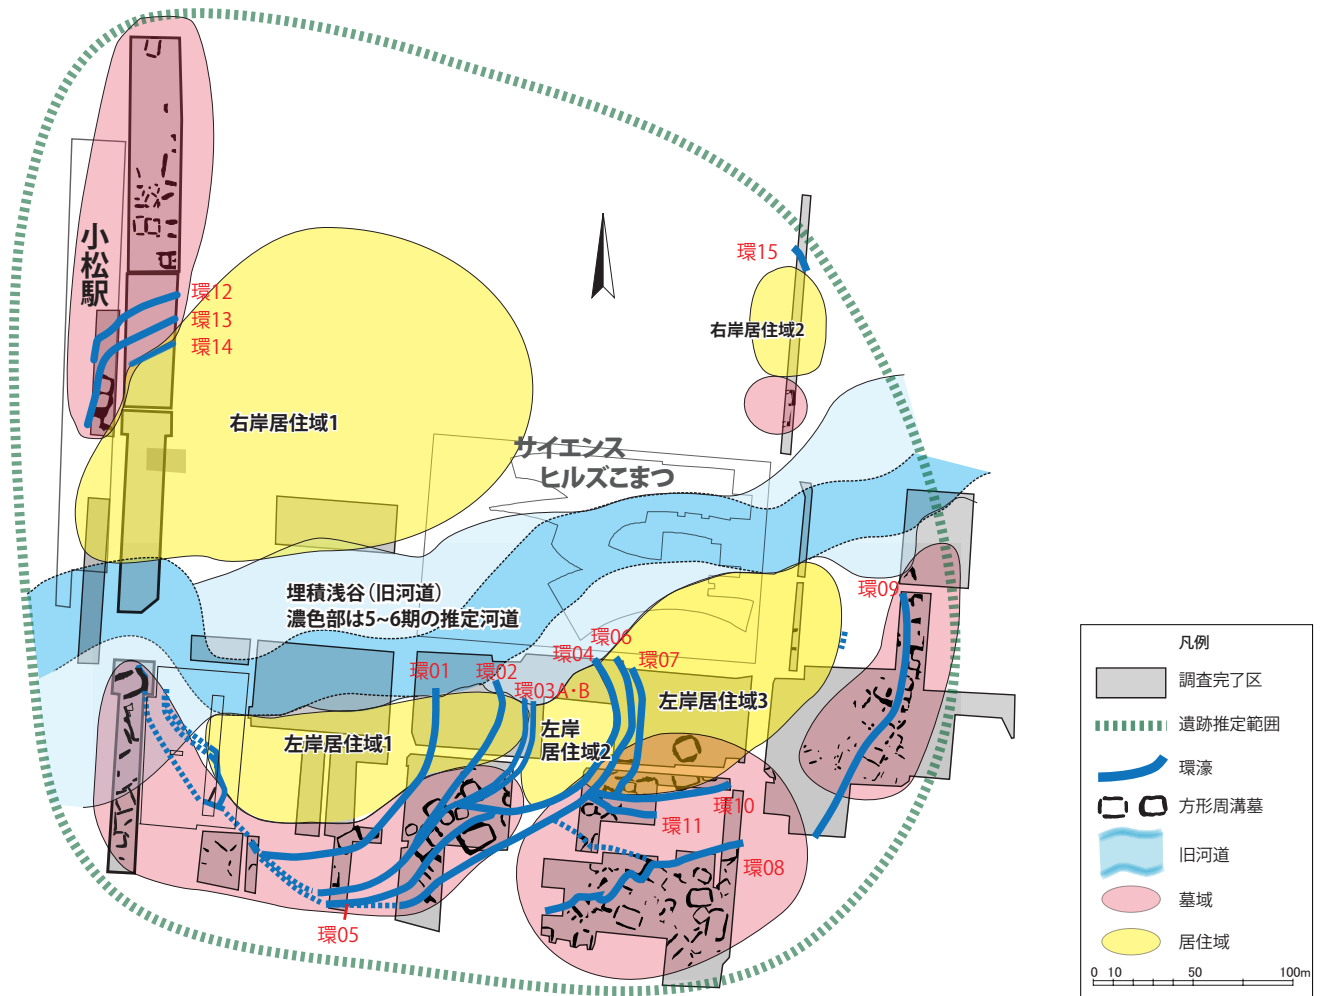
小松駅

環12
環13
環14

右岸居住域1

環15

右岸居住域2

サイエンスヒルズこまつ

埋積浅谷（旧河道）
濃色部は5~6期の推定河道

環09

環06
環04
環07
環01
環02
環03A・B

左岸居住域3

左岸居住域1

左岸居住域2

環10
環11
環08
環05

凡例
調査完了区
遺跡推定範囲
環濠
方形周溝墓
旧河道
墓域
居住域

0 10 50 100m